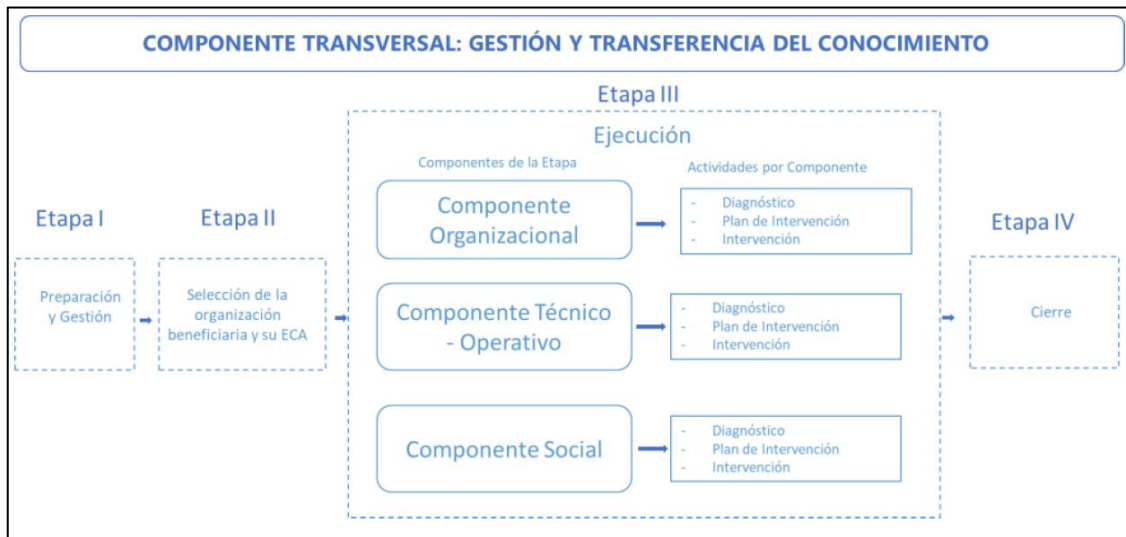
COMPONENTE TRANSVERSAL: GESTIÓN Y TRANSFERENCIA DEL CONOCIMIENTO

Etapa I

Preparación y Gestión

Etapa II

Selección de la organización beneficiaria y su ECA

Etapa III

Ejecución

Componentes de la Etapa

Actividades por Componente

Componente Organizacional

- Diagnóstico
- Plan de Intervención
- Intervención

Componente Técnico - Operativo

- Diagnóstico
- Plan de Intervención
- Intervención

Componente Social

- Diagnóstico
- Plan de Intervención
- Intervención

Etapa IV

Cierre